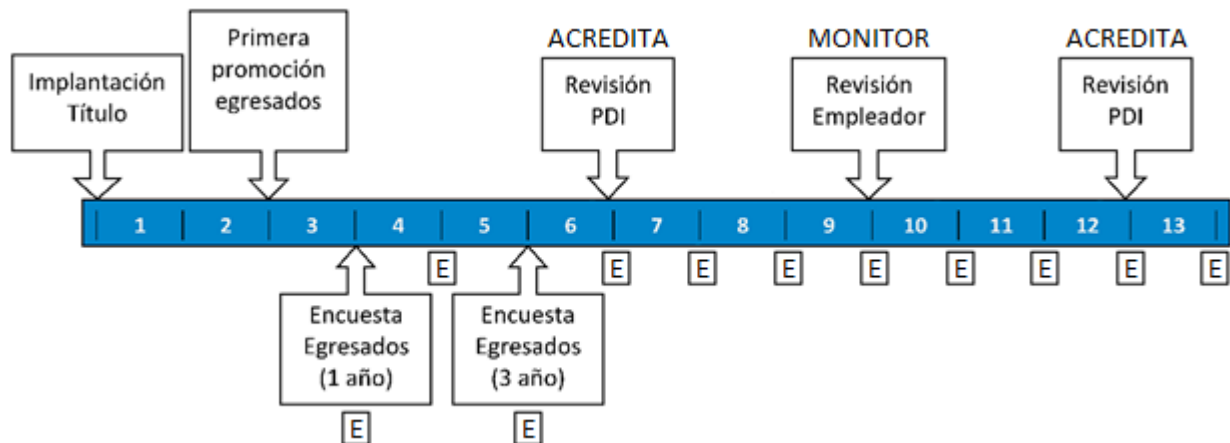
Implantación Título

Primera promoción egresados

ACREDITA
Revisión PDI

MONITOR
Revisión Empleador

ACREDITA
Revisión PDI

1 2 3 4 5 6 7 8 9 10 11 12 13

E E E E E E E E E

Encuesta Egresados (1 año)
E

Encuesta Egresados (3 año)
E